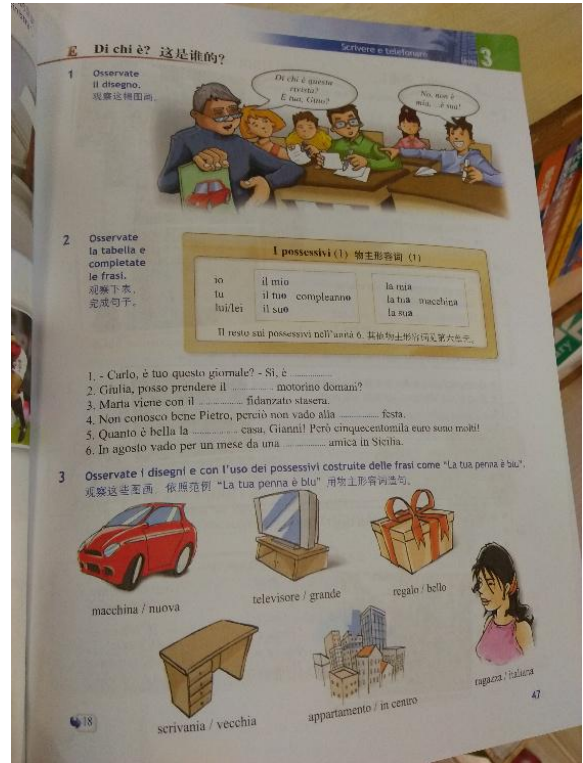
E Di chi è? 这是谁的?

Scrivere e telefonare

3

1 Osservate il disegno. 观察这幅图画。

Di chi è questo cellulare? È tuo, Gino?

No, non è mio... è suo!

2 Osservate la tabella e completate le frasi. 观察下表，完成句子。

I possessivi (1) 物主形容词 (1)

| io | il mio | compleanno | la mia | macchina |
|---|---|---|---|---|
| tu | il tuo | | la tua | |
| lui/lei | il suo | | la sua | |

Il resto sui possessivi nell'unità 6. 其他物主形容词见第六单元。

1. - Carlo, è tuo questo giornale? - Sì, è ..............
2. Giulia, posso prendere il .............. motorino domani?
3. Marta viene con il .............. fidanzato stasera.
4. Non conosco bene Pietro, perciò non vado alla .............. festa.
5. Quanto è bella la .............. casa, Gianni! Però cinquecentomila euro sono molti!
6. In agosto vado per un mese da una .............. amica in Sicilia.

3 Osservate i disegni e con l'uso dei possessivi costruite delle frasi come "La tua penna è blu". 观察这些图画，依照范例 "La tua penna è blu" 用物主形容词造句。

macchina / nuova

televisore / grande

regalo / bello

ragazza / italiana

scrivania / vecchia

appartamento / in centro

18

47